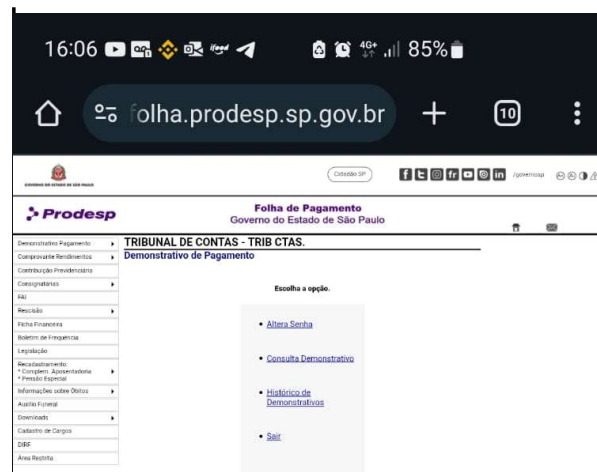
16:06 4G+ 85%

folha.prodesp.sp.gov.br + 10

GOVERNO DO ESTADO DE SÃO PAULO

Cidadão SP

/governosp

Prodesp

Folha de Pagamento
Governo do Estado de São Paulo

Demonstrativo Pagamento
Comprovante Rendimentos
Contribuição Previdenciária
Consignatárias
FAI
Rescisão
Ficha Financeira
Boletim de Frequência
Legalização
Recadastramento
* Complem. Aposentadoria
* Pensão Especial
Informações sobre Óbitos
Auxílio Funeral
Download
Cadastro de Cargos
DIRF
Área Restrita

TRIBUNAL DE CONTAS - TRIB CTAS.
Demonstrativo de Pagamento

Escolha a opção.

• Altera Senha

• Consulta Demonstrativo

• Histórico de Demonstrativos

• Sair